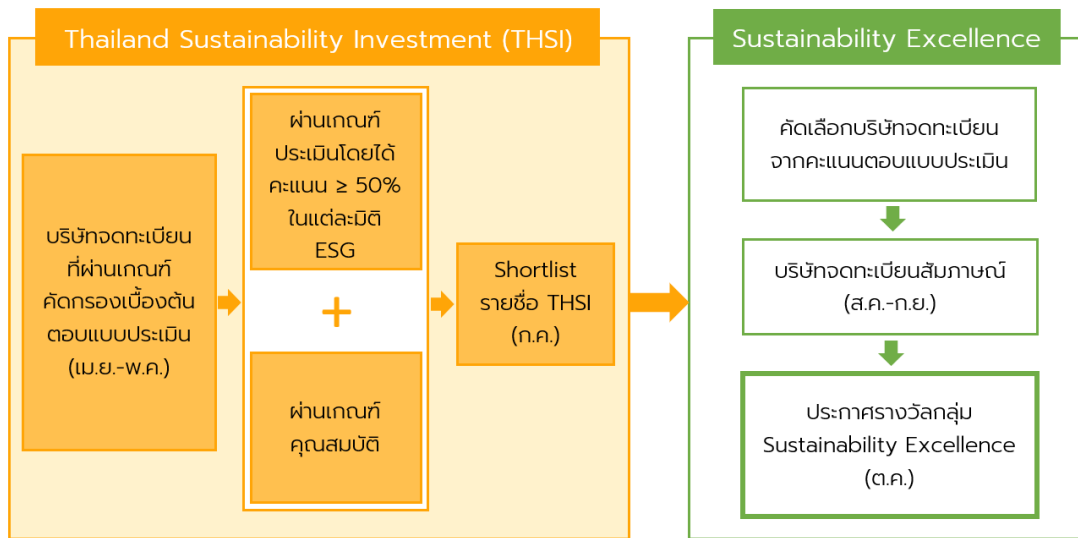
Thailand Sustainability Investment (THSI)

บริษัทจดทะเบียนที่ผ่านเกณฑ์คัดกรองเบื้องต้นตอบแบบประเมิน (เม.ย.-พ.ค.)

ผ่านเกณฑ์ประเมินโดยได้คะแนน ≥ 50% ในแต่ละมิติ ESG

+

ผ่านเกณฑ์คุณสมบัติ

Shortlist รายชื่อ THSI (ก.ค.)

Sustainability Excellence

คัดเลือกบริษัทจดทะเบียนจากคะแนนตอบแบบประเมิน

บริษัทจดทะเบียนสัมภาษณ์ (ส.ค.-ก.ย.)

ประกาศรางวัลกลุ่ม Sustainability Excellence (ต.ค.)